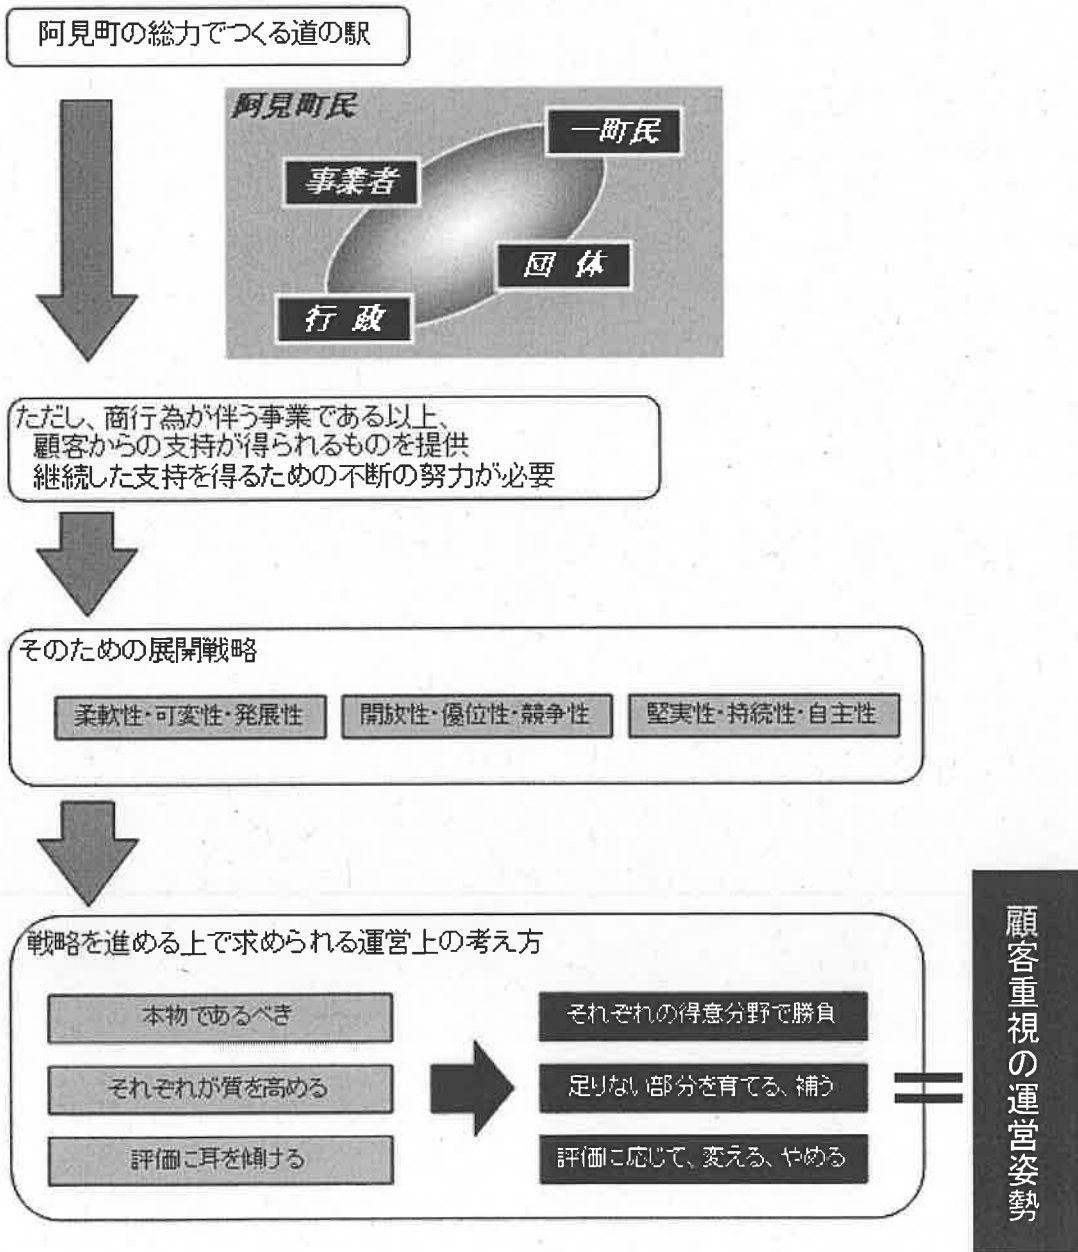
阿見町の総力でつくる道の駅

阿見町民

一町民

事業者

団 体

行 政

ただし、商行為が伴う事業である以上、
顧客からの支持が得られるものを提供
継続した支持を得るための不断の努力が必要

そのための展開戦略

柔軟性･可変性･発展性

開放性･優位性･競争性

堅実性･持続性･自主性

戦略を進める上で求められる運営上の考え方

本物であるべき

それぞれが質を高める

評価に耳を傾ける

それぞれの得意分野で勝負

足りない部分を育てる、補う

評価に応じて、変える、やめる

＝

顧客重視の運営姿勢